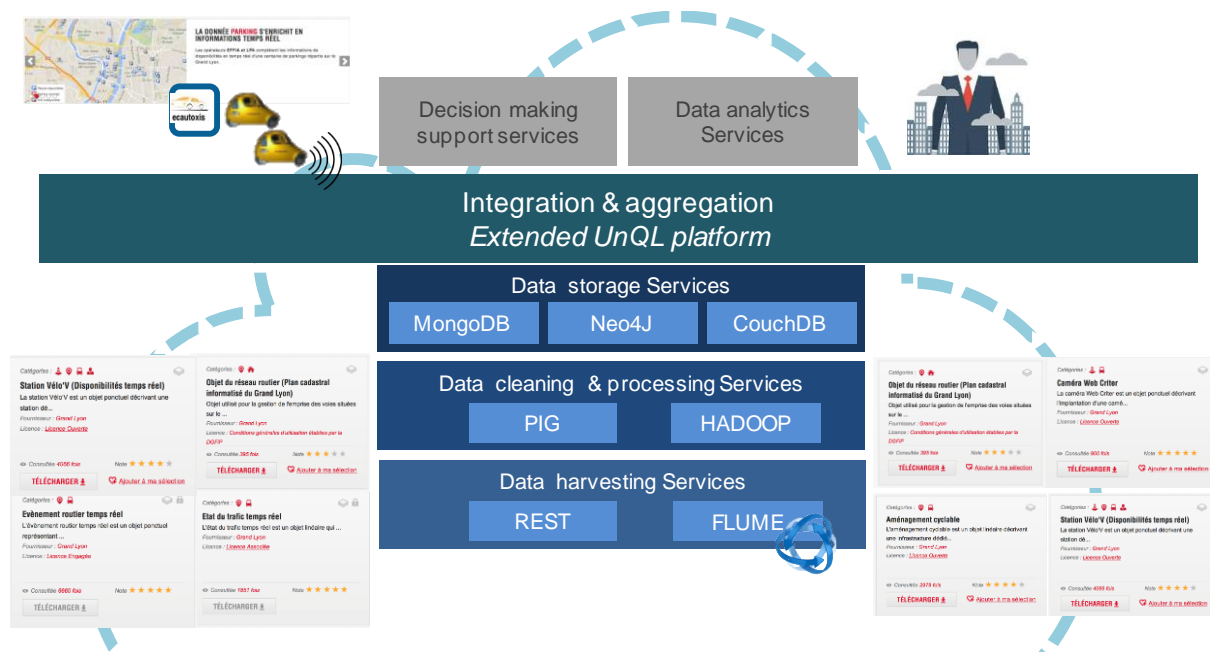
LA DONNÉE PARKING S'ENRICHIT EN INFORMATIONS TEMPS RÉEL

Les opérateurs EFFIA et LPA complètent les informations de disponibilités en temps réel d'une centaine de parkings répartis sur le Grand Lyon.

ecautoxis

Decision making support services

Data analytics Services

Integration & aggregation
*Extended UnQL platform*

Data storage Services

MongoDB

Neo4J

CouchDB

Data cleaning & processing Services

PIG

HADOOP

Data harvesting Services

REST

FLUME

Catégories :
Station Vélo'V (Disponibilités temps réel)
La station Vélo'V est un objet ponctuel décrivant une station dé...
Fournisseur : Grand Lyon
Licence : Licence Ouverte
Consultée 4056 fois
Note
TÉLÉCHARGER
Ajouter à ma sélection

Catégories :
Objet du réseau routier (Plan cadastral informatisé du Grand Lyon)
Objet utilisé pour la gestion de l'emprise des voies situées sur le ...
Fournisseur : Grand Lyon
Licence : Conditions générales d'utilisation établies par la DGFiP
Consultée 395 fois
Note
TÉLÉCHARGER
Ajouter à ma sélection

Catégories :
Evènement routier temps réel
L'évènement routier temps réel est un objet ponctuel représentant ...
Fournisseur : Grand Lyon
Licence : Licence Engagée
Consultée 6660 fois
Note
TÉLÉCHARGER

Catégories :
Etat du trafic temps réel
L'état du trafic temps réel est un objet linéaire qui ...
Fournisseur : Grand Lyon
Licence : Licence Associée
Consultée 1857 fois
Note
TÉLÉCHARGER

Catégories :
Objet du réseau routier (Plan cadastral informatisé du Grand Lyon)
Objet utilisé pour la gestion de l'emprise des voies situées sur le ...
Fournisseur : Grand Lyon
Licence : Conditions générales d'utilisation établies par la DGFiP
Consultée 395 fois
Note
TÉLÉCHARGER
Ajouter à ma sélection

Catégories :
Caméra Web Criter
La caméra Web Criter est un objet ponctuel décrivant l'implantation d'une camé...
Fournisseur : Grand Lyon
Licence : Licence Ouverte
Consultée 900 fois
Note
TÉLÉCHARGER
Ajouter à ma sélection

Catégories :
Aménagement cyclable
L'aménagement cyclable est un objet linéaire décrivant une infrastructure dédié...
Fournisseur : Grand Lyon
Licence : Licence Ouverte
Consultée 2378 fois
Note
TÉLÉCHARGER
Ajouter à ma sélection

Catégories :
Station Vélo'V (Disponibilités temps réel)
La station Vélo'V est un objet ponctuel décrivant une station dé...
Fournisseur : Grand Lyon
Licence : Licence Ouverte
Consultée 4056 fois
Note
TÉLÉCHARGER
Ajouter à ma sélection